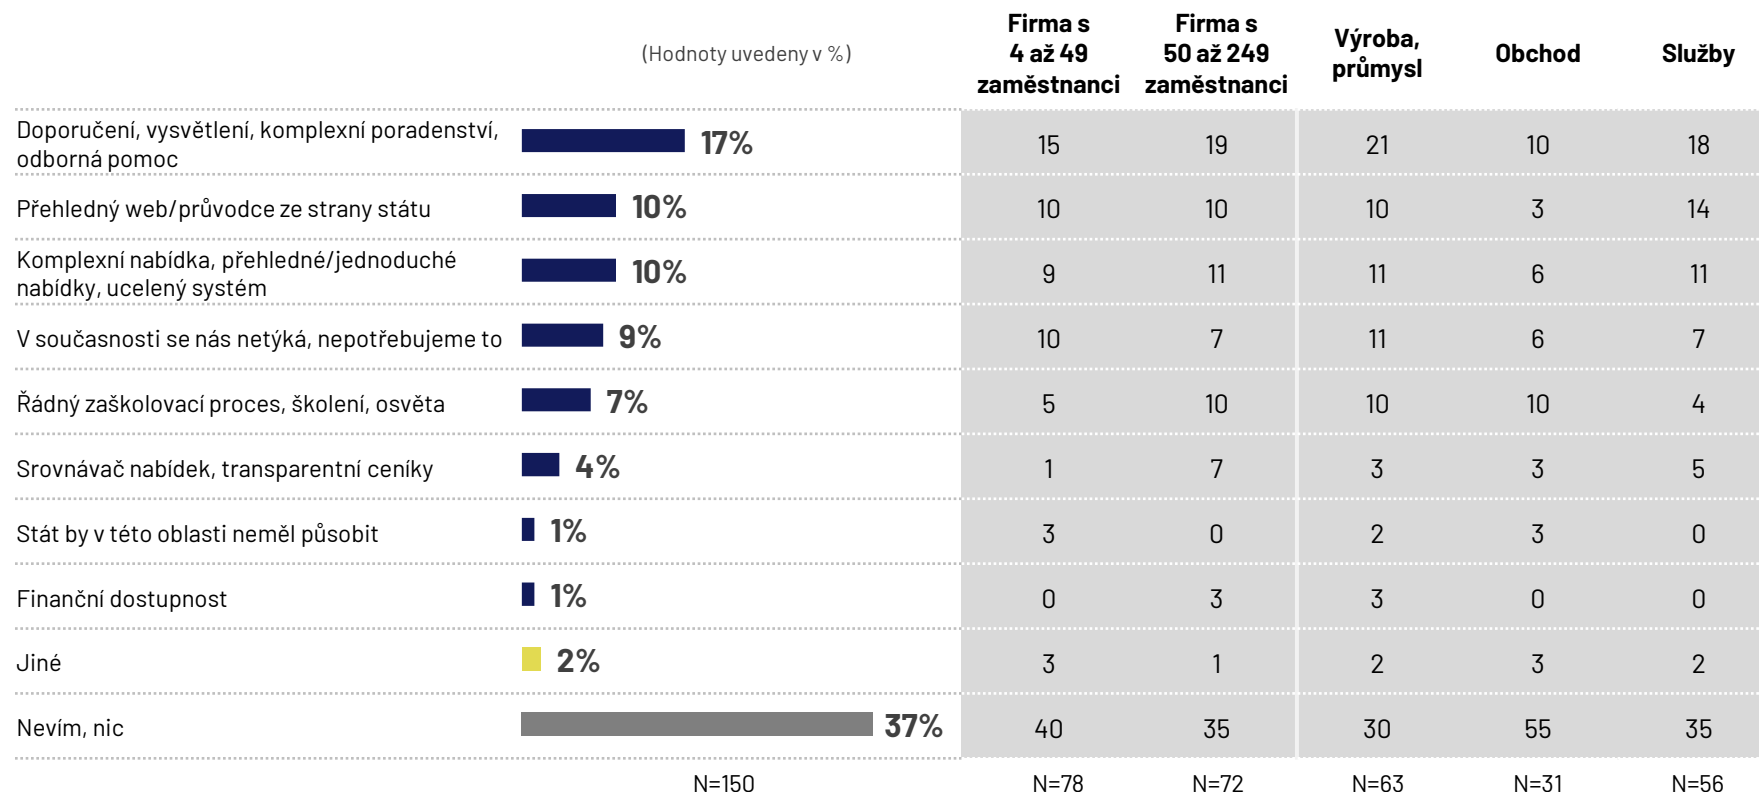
| (Hodnoty uvedeny v %) | | Firma s 4 až 49 zaměstnanci | Firma s 50 až 249 zaměstnanci | Výroba, průmysl | Obchod | Služby |
|---|---|---|---|---|---|---|
| Doporučení, vysvětlení, komplexní poradenství, odborná pomoc | 17% | 15 | 19 | 21 | 10 | 18 |
| Přehledný web/průvodce ze strany státu | 10% | 10 | 10 | 10 | 3 | 14 |
| Komplexní nabídka, přehledné/jednoduché nabídky, ucelený systém | 10% | 9 | 11 | 11 | 6 | 11 |
| V současnosti se nás netýká, nepotřebujeme to | 9% | 10 | 7 | 11 | 6 | 7 |
| Řádný zaškolovací proces, školení, osvěta | 7% | 5 | 10 | 10 | 10 | 4 |
| Srovnávač nabídek, transparentní ceníky | 4% | 1 | 7 | 3 | 3 | 5 |
| Stát by v této oblasti neměl působit | 1% | 3 | 0 | 2 | 3 | 0 |
| Finanční dostupnost | 1% | 0 | 3 | 3 | 0 | 0 |
| Jiné | 2% | 3 | 1 | 2 | 3 | 2 |
| Nevím, nic | 37% | 40 | 35 | 30 | 55 | 35 |
| | N=150 | N=78 | N=72 | N=63 | N=31 | N=56 |